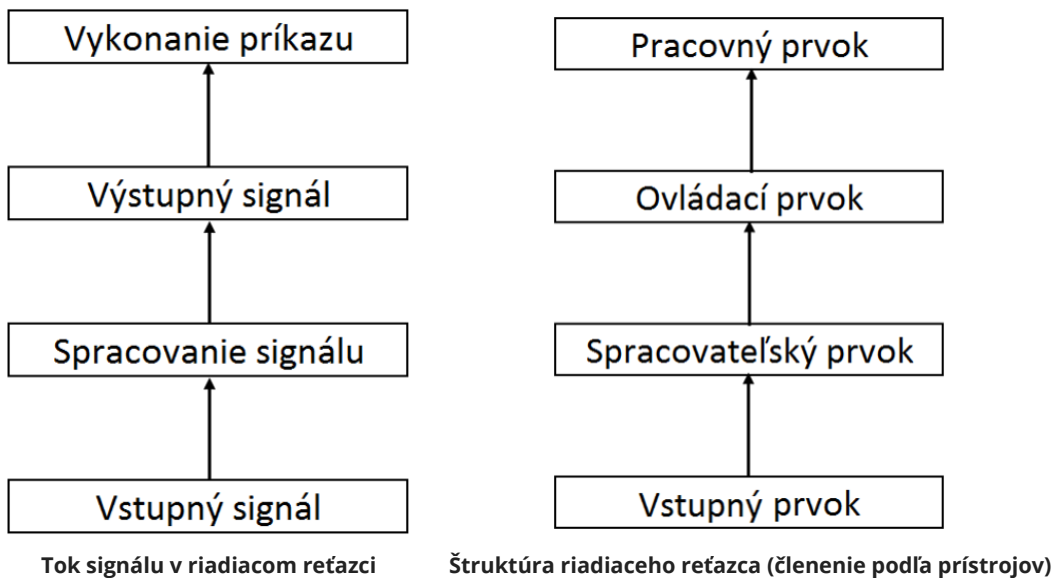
Vykonanie príkazu

Výstupný signál

Spracovanie signálu

Vstupný signál

Tok signálu v riadiacom reťazci

Pracovný prvok

Ovládací prvok

Spracovateľský prvok

Vstupný prvok

Štruktúra riadiaceho reťazca (členenie podľa prístrojov)